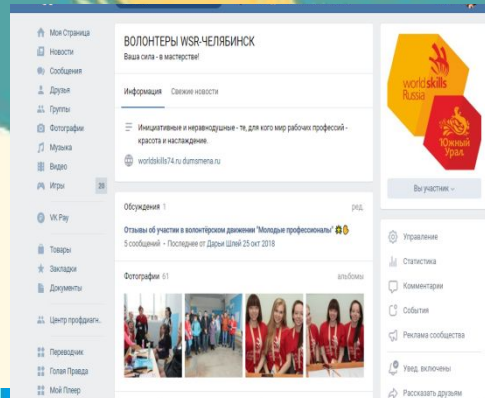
Моя Страница
Новости
Сообщения
Друзья
Группы
Фотографии
Музыка
Видео
Игры 26

VK Pay

Товары
Закладки
Документы

Центр профдиагн...

Переводчик
Голая Правда
Мой Плеер

ВОЛОНТЕРЫ WSR-ЧЕЛЯБИНСК
Ваша сила - в мастерстве!

Информация Свежие новости

Инициативные и неравнодушные - те, для кого мир рабочих профессий - красота и наслаждение.

worldskills74.ru dumsmena.ru

Обсуждения 1 ред.

Отзывы об участии в волонтёрском движении "Молодые профессионалы"

5 сообщений • Последнее от Дарьи Шлей 25 окт 2018

Фотографии 61 альбомы

worldskills Russia
Южный Урал

Вы участник

Управление
Статистика
Комментарии
События
Реклама сообщества
Увед. включены
Рассказать друзьям